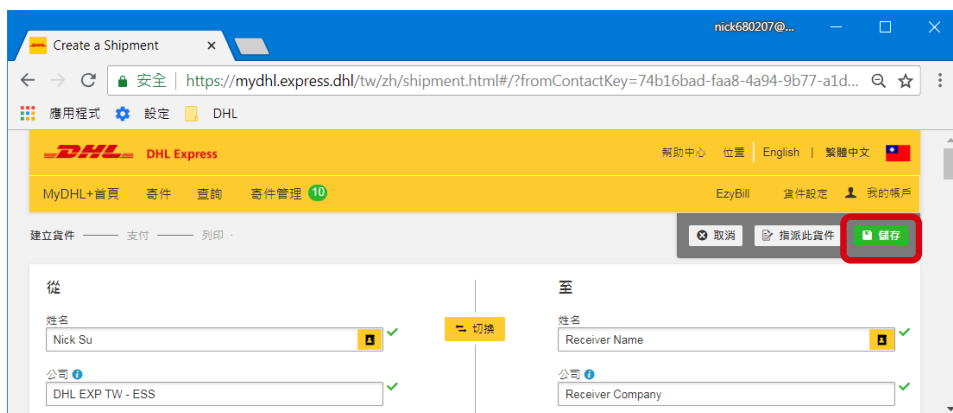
Create a Shipment ×

nick680207@...

安全 | https://mydhl.express.dhl/tw/zh/shipment.html#/?fromContactKey=74b16bad-faa8-4a94-9b77-a1d...

應用程式 設定 DHL

DHL DHL Express

幫助中心 位置 English | 繁體中文

MyDHL+首頁 寄件 查詢 寄件管理 10

EzyBill 貨件設定 我的帳戶

建立貨件 支付 列印

取消 指派此貨件 儲存

從

姓名
Nick Su

公司
DHL EXP TW - ESS

切換

至

姓名
Receiver Name

公司
Receiver Company